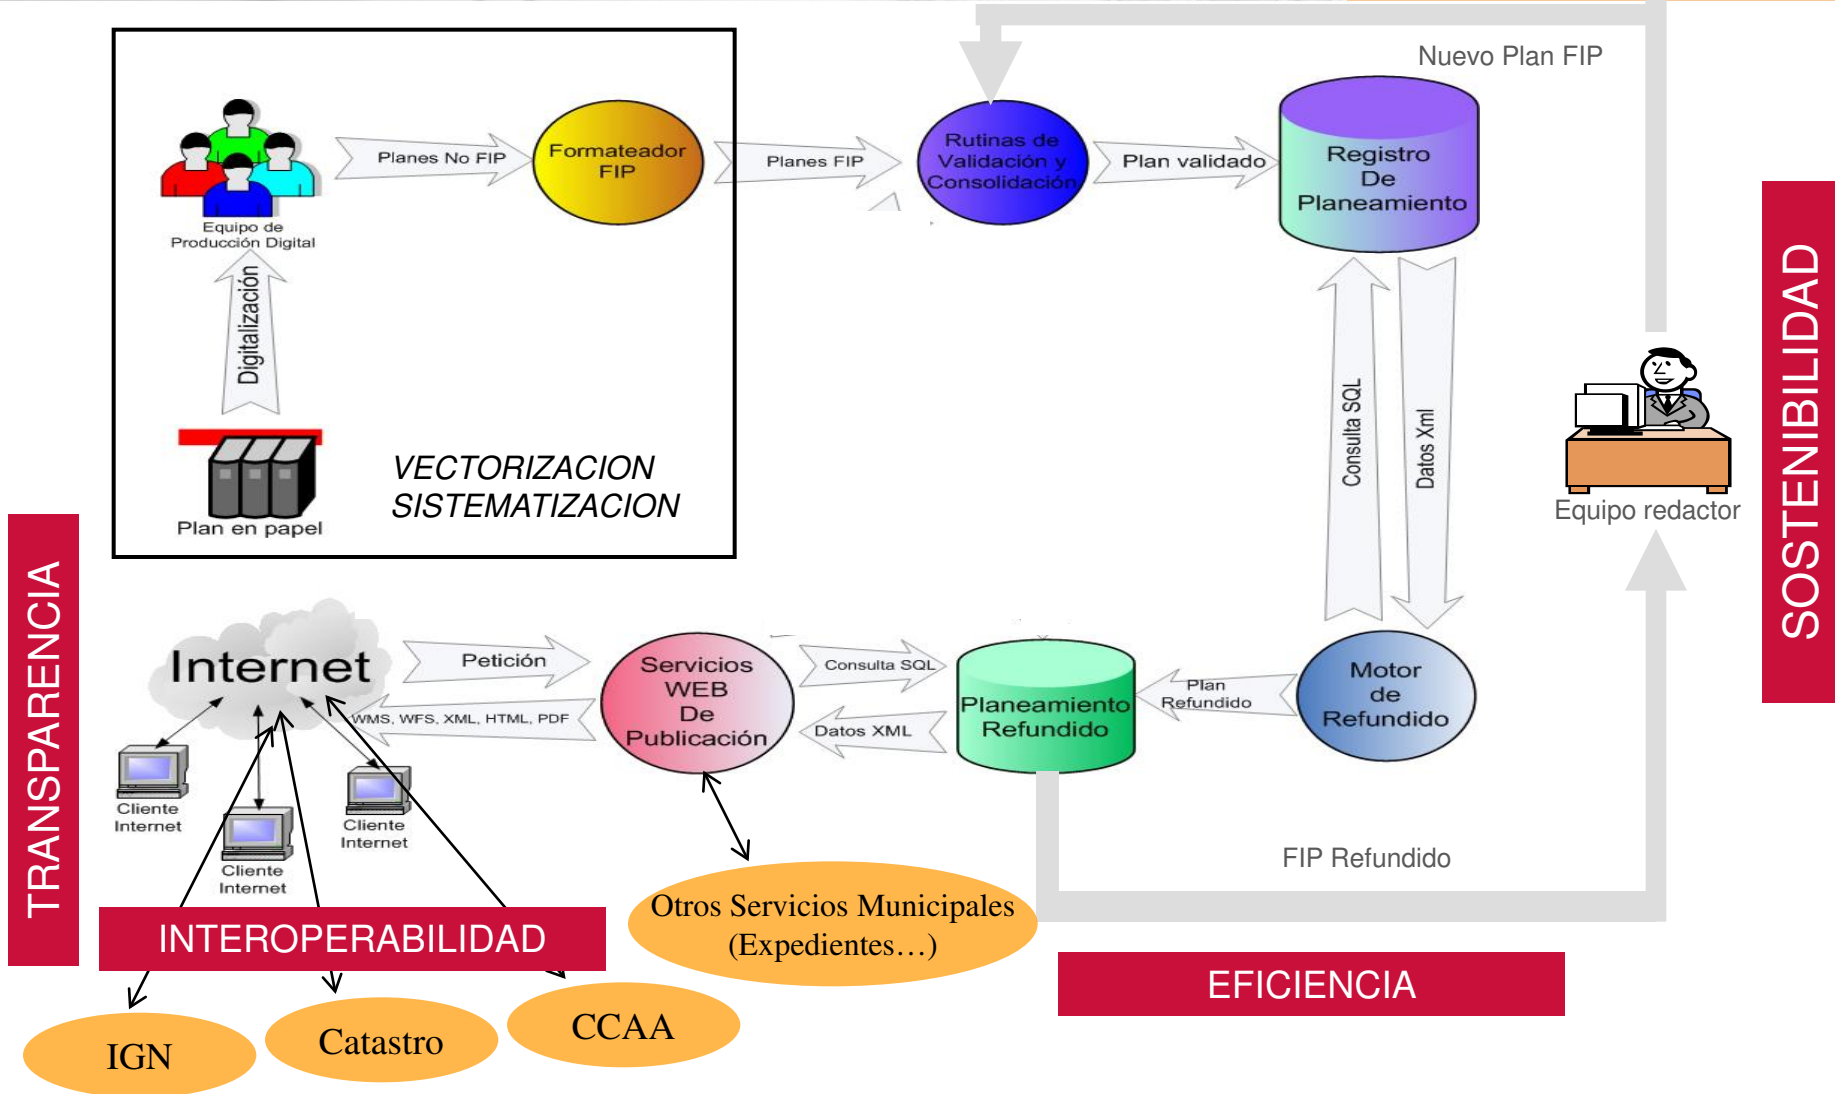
Nuevo Plan FIP

Equipo de Producción Digital

Planes No FIP

Formateador FIP

Planes FIP

Rutinas de Validación y Consolidación

Plan validado

Registro De Planeamiento

Digitalización

Plan en papel

VECTORIZACION SISTEMATIZACION

Consulta SQL

Datos Xml

Equipo redactor

SOSTENIBILIDAD

TRANSPARENCIA

Internet

Petición

WMS, WFS, XML, HTML, PDF

Servicios WEB De Publicación

Consulta SQL

Datos XML

Planeamiento Refundido

Plan Refundido

Motor de Refundido

Cliente Internet

Cliente Internet

Cliente Internet

FIP Refundido

INTEROPERABILIDAD

Otros Servicios Municipales (Expedientes…)

EFICIENCIA

IGN

Catastro

CCAA